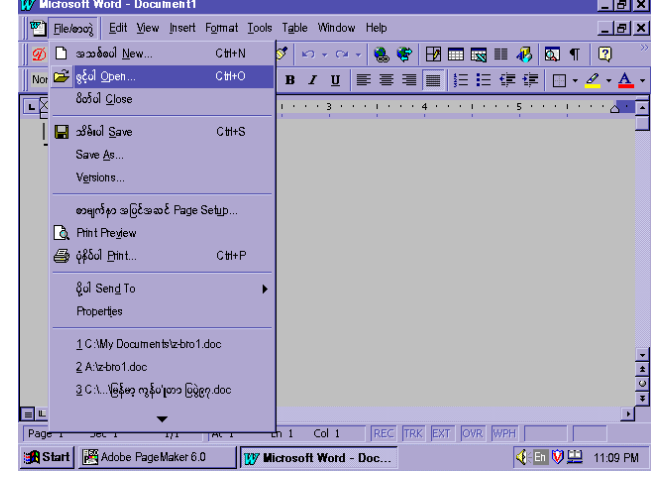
Microsoft Word - Document1

File/ဖိုင် Edit View Insert Format Tools Table Window Help

Nor

အသစ်ဖေါ် New... Ctrl+N
ဖွင့်ပါ Open... Ctrl+O
ပိတ်ပါ Close
သိမ်းပါ Save Ctrl+S
Save As...
Versions...
စာမျက်နှာ အပြင်အဆင် Page Setup...
Print Preview
ပုံနှိပ်ပါ Print... Ctrl+P
ပို့ပါ Send To
Properties
1 C:\My Documents\z-bro1.doc
2 A:\z-bro1.doc
3 C:\...\မြန်မာ ကွန်ပျူတာ ပြပွဲ.doc

Page 1 Sec 1 1/1 At 1 Ln 1 Col 1 REC TRK EXT OVR WPH

Start Adobe PageMaker 6.0 Microsoft Word - Doc... En 11:09 PM